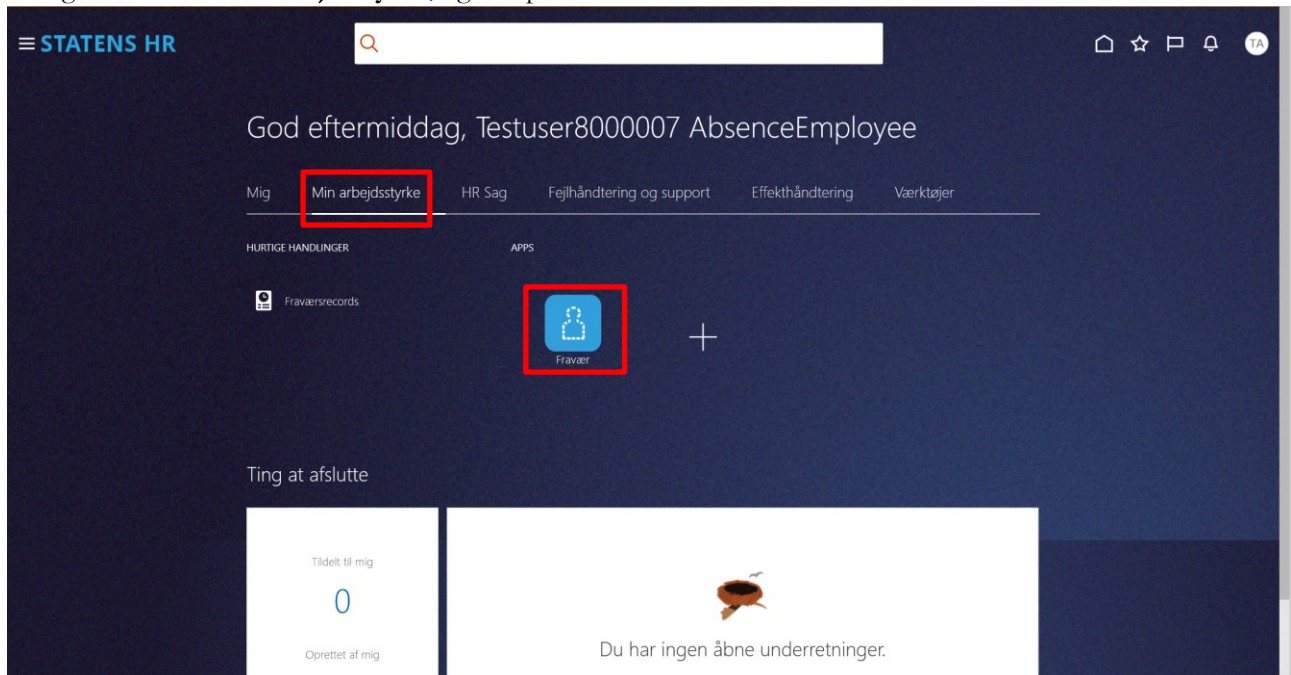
STATENS HR

TA

God eftermiddag, Testuser8000007 AbsenceEmployee

Mig Min arbejdsstyrke HR Sag Fejlhåndtering og support Effekthåndtering Værktøjer

HURTIGE HANDLINGER

Fraværsrecords

APPS

Fravær

+

Ting at afslutte

Tildelt til mig

0

Oprettet af mig

Du har ingen åbne underretninger.